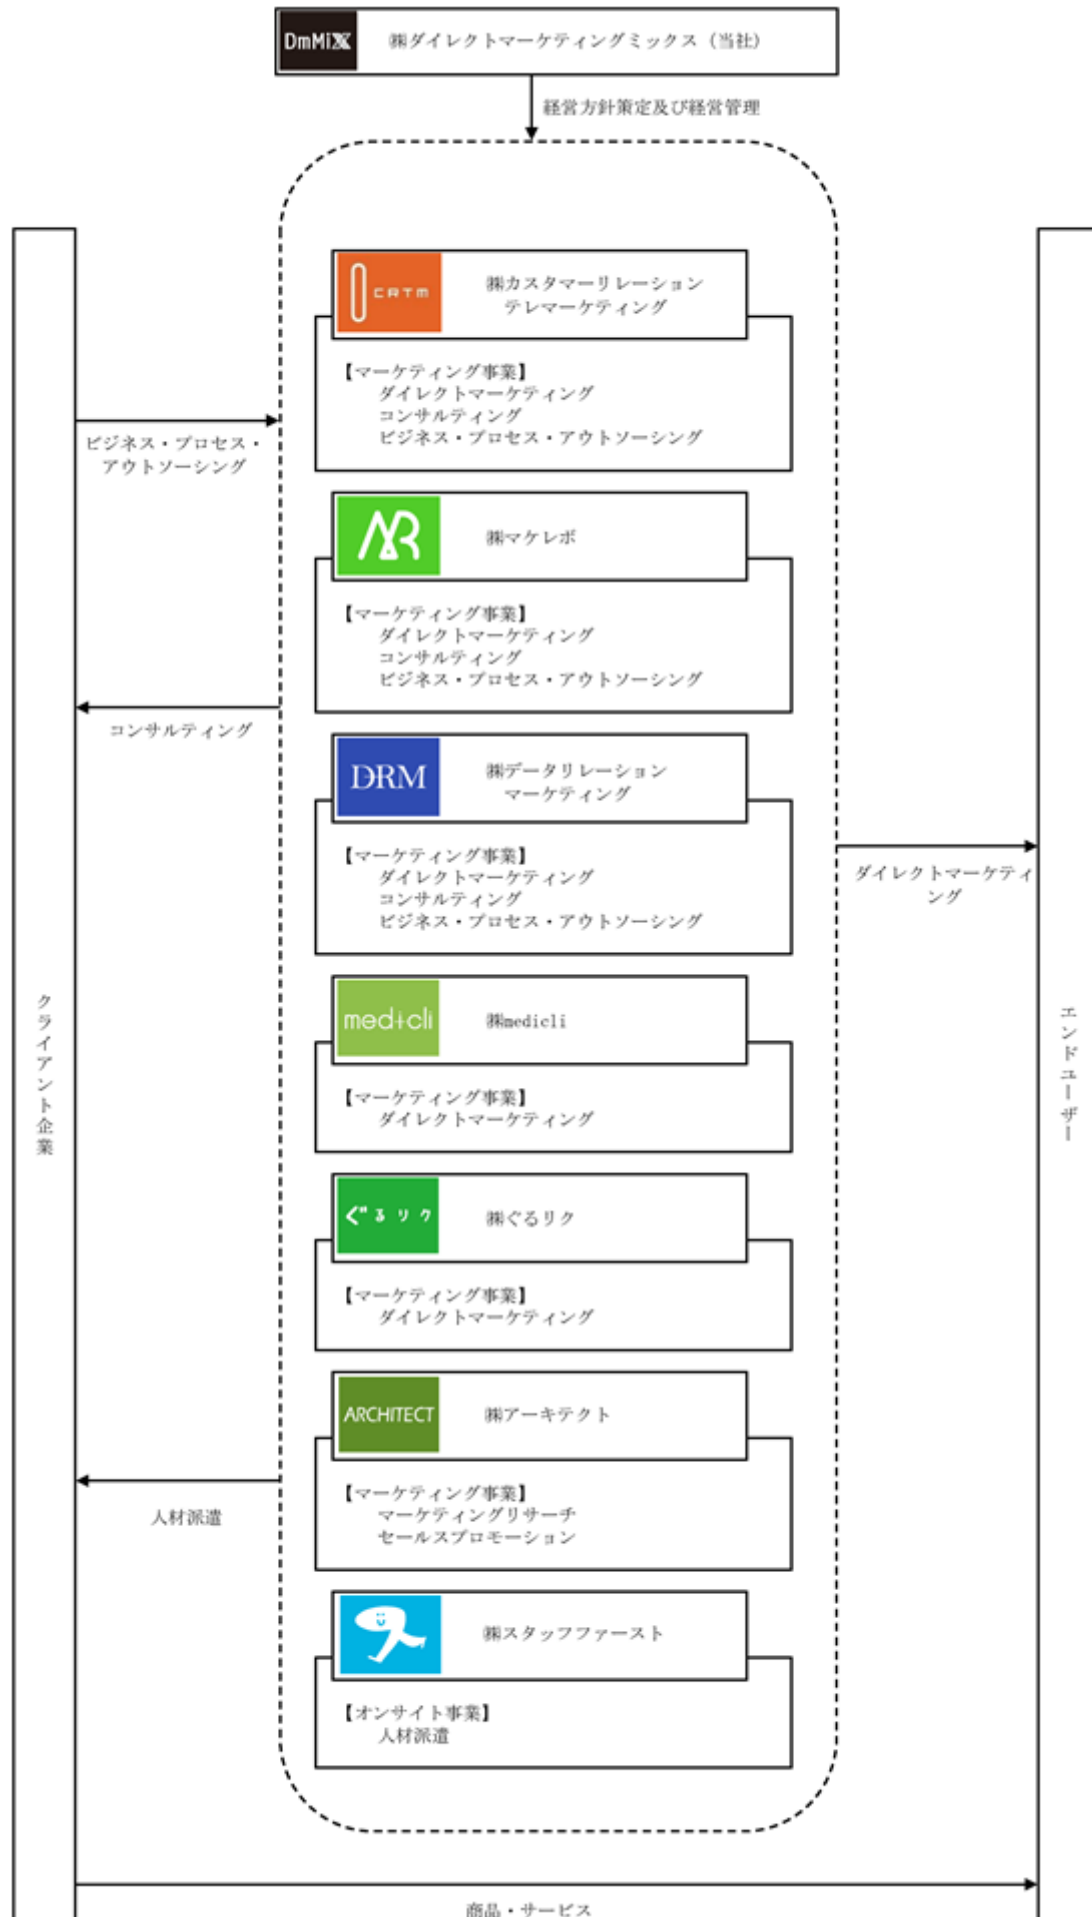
DmMiX ㈱ダイレクトマーケティングミックス（当社）

経営方針策定及び経営管理

クライアント企業

ビジネス・プロセス・アウトソーシング

コンサルティング

人材派遣

CRTM ㈱カスタマーリレーションテレマーケティング

【マーケティング事業】
ダイレクトマーケティング
コンサルティング
ビジネス・プロセス・アウトソーシング

MR ㈱マケレボ

【マーケティング事業】
ダイレクトマーケティング
コンサルティング
ビジネス・プロセス・アウトソーシング

DRM ㈱データリレーションマーケティング

【マーケティング事業】
ダイレクトマーケティング
コンサルティング
ビジネス・プロセス・アウトソーシング

med+cli ㈱medicli

【マーケティング事業】
ダイレクトマーケティング

ぐるリク ㈱ぐるリク

【マーケティング事業】
ダイレクトマーケティング

ARCHITECT ㈱アーキテクト

【マーケティング事業】
マーケティングリサーチ
セールスプロモーション

㈱スタッフファースト

【オンサイト事業】
人材派遣

ダイレクトマーケティング

エンドユーザー

商品・サービス